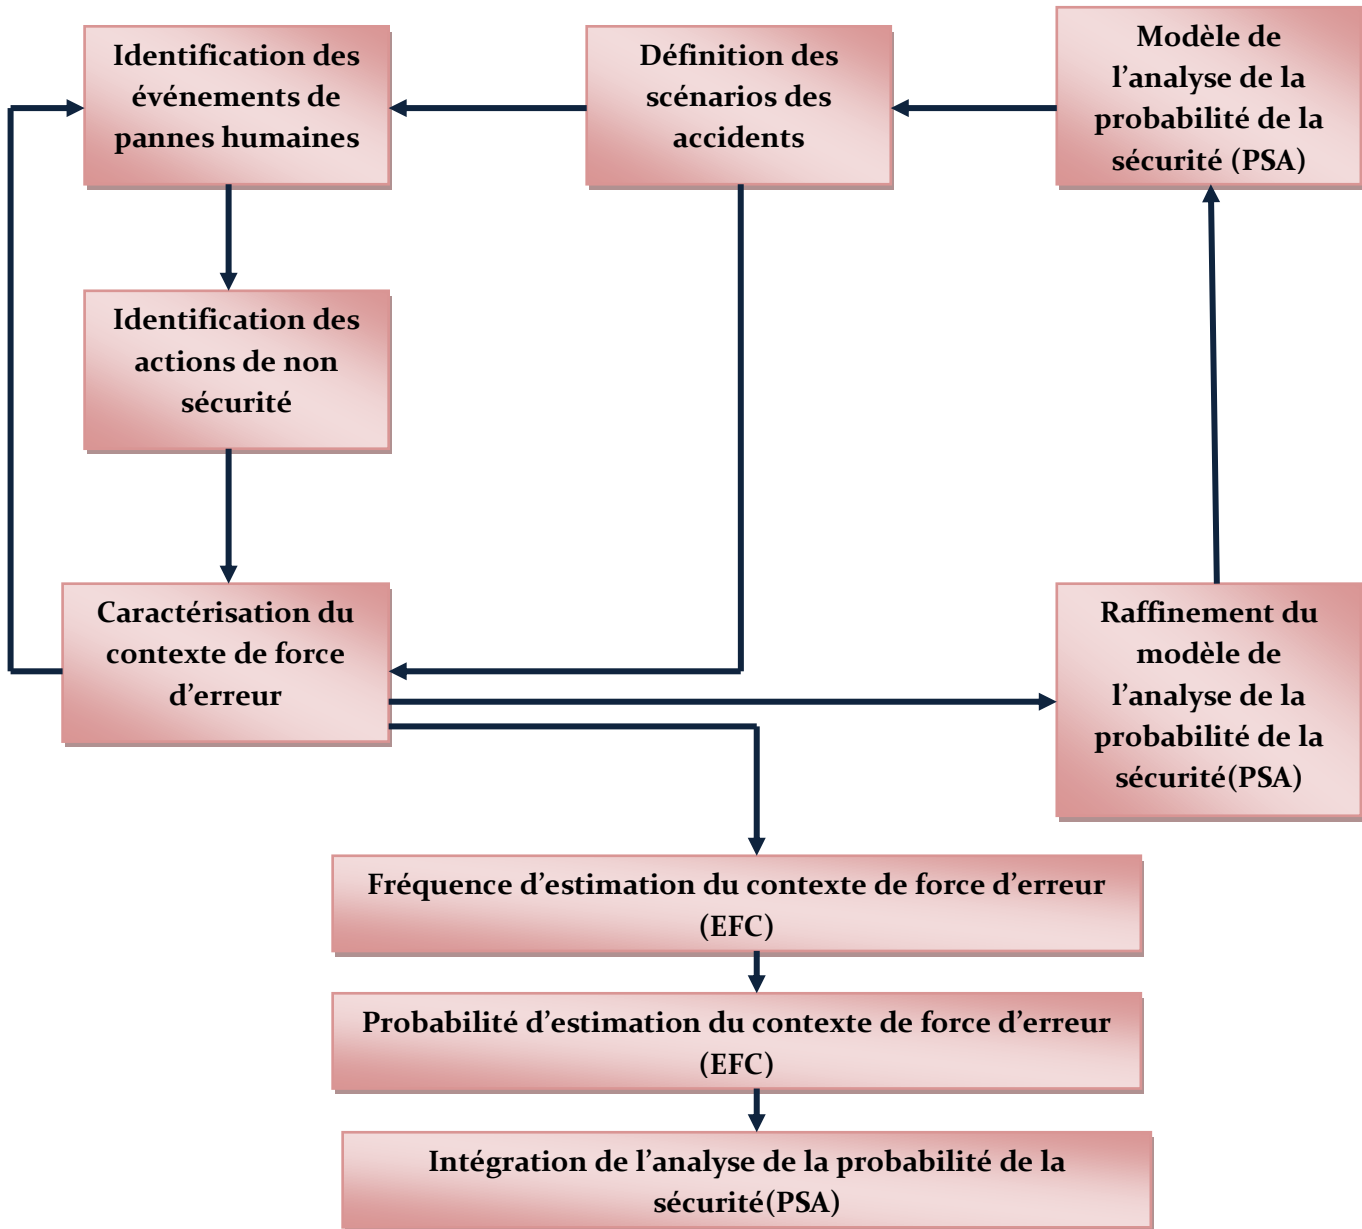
Identification des événements de pannes humaines

Définition des scénarios des accidents

Modèle de l’analyse de la probabilité de la sécurité (PSA)

Identification des actions de non sécurité

Caractérisation du contexte de force d’erreur

Raffinement du modèle de l’analyse de la probabilité de la sécurité(PSA)

Fréquence d’estimation du contexte de force d’erreur (EFC)

Probabilité d’estimation du contexte de force d’erreur (EFC)

Intégration de l’analyse de la probabilité de la sécurité(PSA)